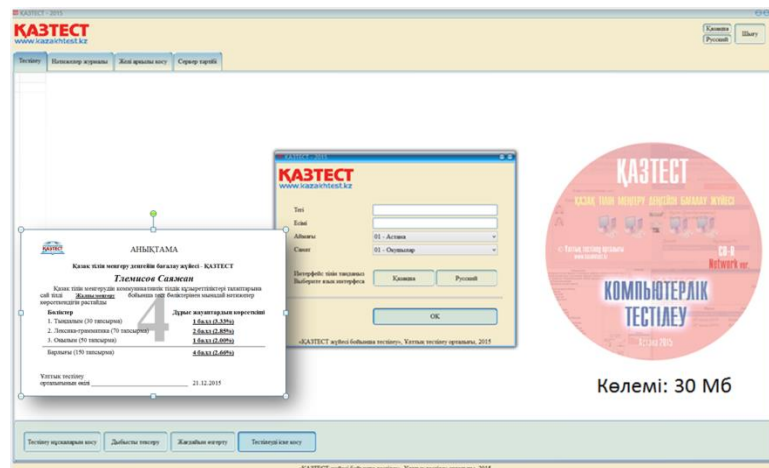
ҚАЗТЕСТ - 2015

ҚАЗТЕСТ
www.kazakhtest.kz

Қазақша
Русский
Шығу

Тестілеу | Нәтижелер журналы | Желі арқылы қосу | Сервер күйі

ҚАЗТЕСТ - 2015

ҚАЗТЕСТ
www.kazakhtest.kz

Тегі
Есімі
Айналы | 01 - Астана
Сынып | 01 - Оқушылар

Интерфейс тілін таңдаңыз
Выберите язык интерфейса

Қазақша | Русский

OK

«ҚАЗТЕСТ жүйесі бойынша тестілеу», Ұлттық тестілеу орталығы, 2015

АНЫҚТАМА

Қазақ тілін меңгеру деңгейін бағалау жүйесі - ҚАЗТЕСТ

Тлемисов Саяжан

Қазақ тілін меңгерудің коммуникативтік тілдік құзыреттіліктері талаптарына сай ілді Жалпы меңгеру бойынша тест бөліктерінен мынадай нәтижелер көрсеткендігі расталды

| Бөліктер | Дұрыс жауаптардың көрсеткіші |
|---|---|
| 1. Тыңдалым (30 тапсырма) | 1 балл (3.33%) |
| 2. Лексика-грамматика (70 тапсырма) | 2 балл (2.85%) |
| 3. Оқылым (50 тапсырма) | 1 балл (2.00%) |
| Барлығы (150 тапсырма) | 4 балл (2.66%) |

4

Ұлттық тестілеу орталығының өкілі ____________ 21.12.2015

ҚАЗТЕСТ
ҚАЗАҚ ТІЛІН МЕҢГЕРУ ДЕҢГЕЙІН БАҒАЛАУ ЖҮЙЕСІ
CD-R
Network ver
КОМПЬЮТЕРЛІК ТЕСТІЛЕУ

Көлемі: 30 Мб

Тестілеу құлақтарын қосу | Дыбысты тексеру | Жауаптарын өшіру | Тестілеуді іске қосу

«ҚАЗТЕСТ жүйесі бойынша тестілеу», Ұлттық тестілеу орталығы, 2015